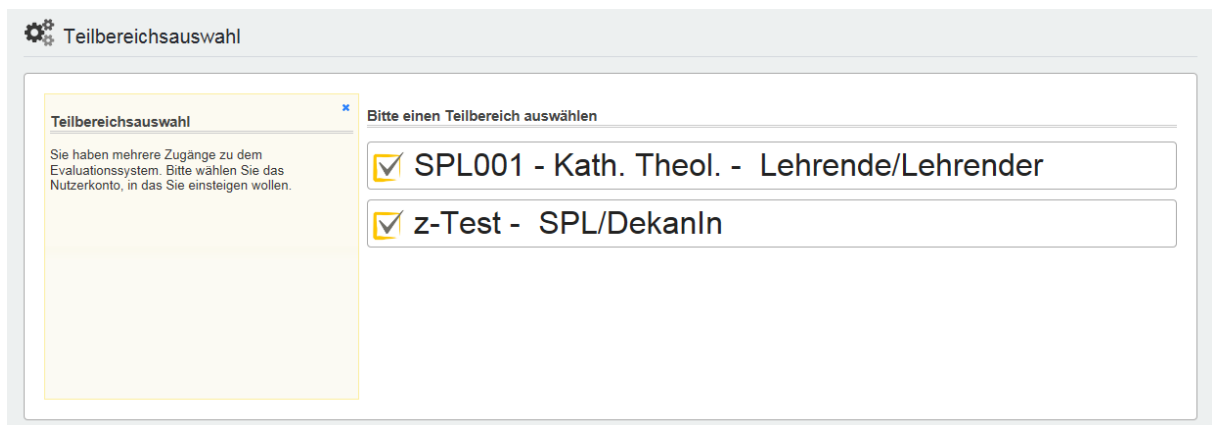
Teilbereichsauswahl

Teilbereichsauswahl

×

Sie haben mehrere Zugänge zu dem Evaluationssystem. Bitte wählen Sie das Nutzerkonto, in das Sie einsteigen wollen.

Bitte einen Teilbereich auswählen

SPL001 - Kath. Theol. - Lehrende/Lehrender

z-Test - SPL/DekanIn